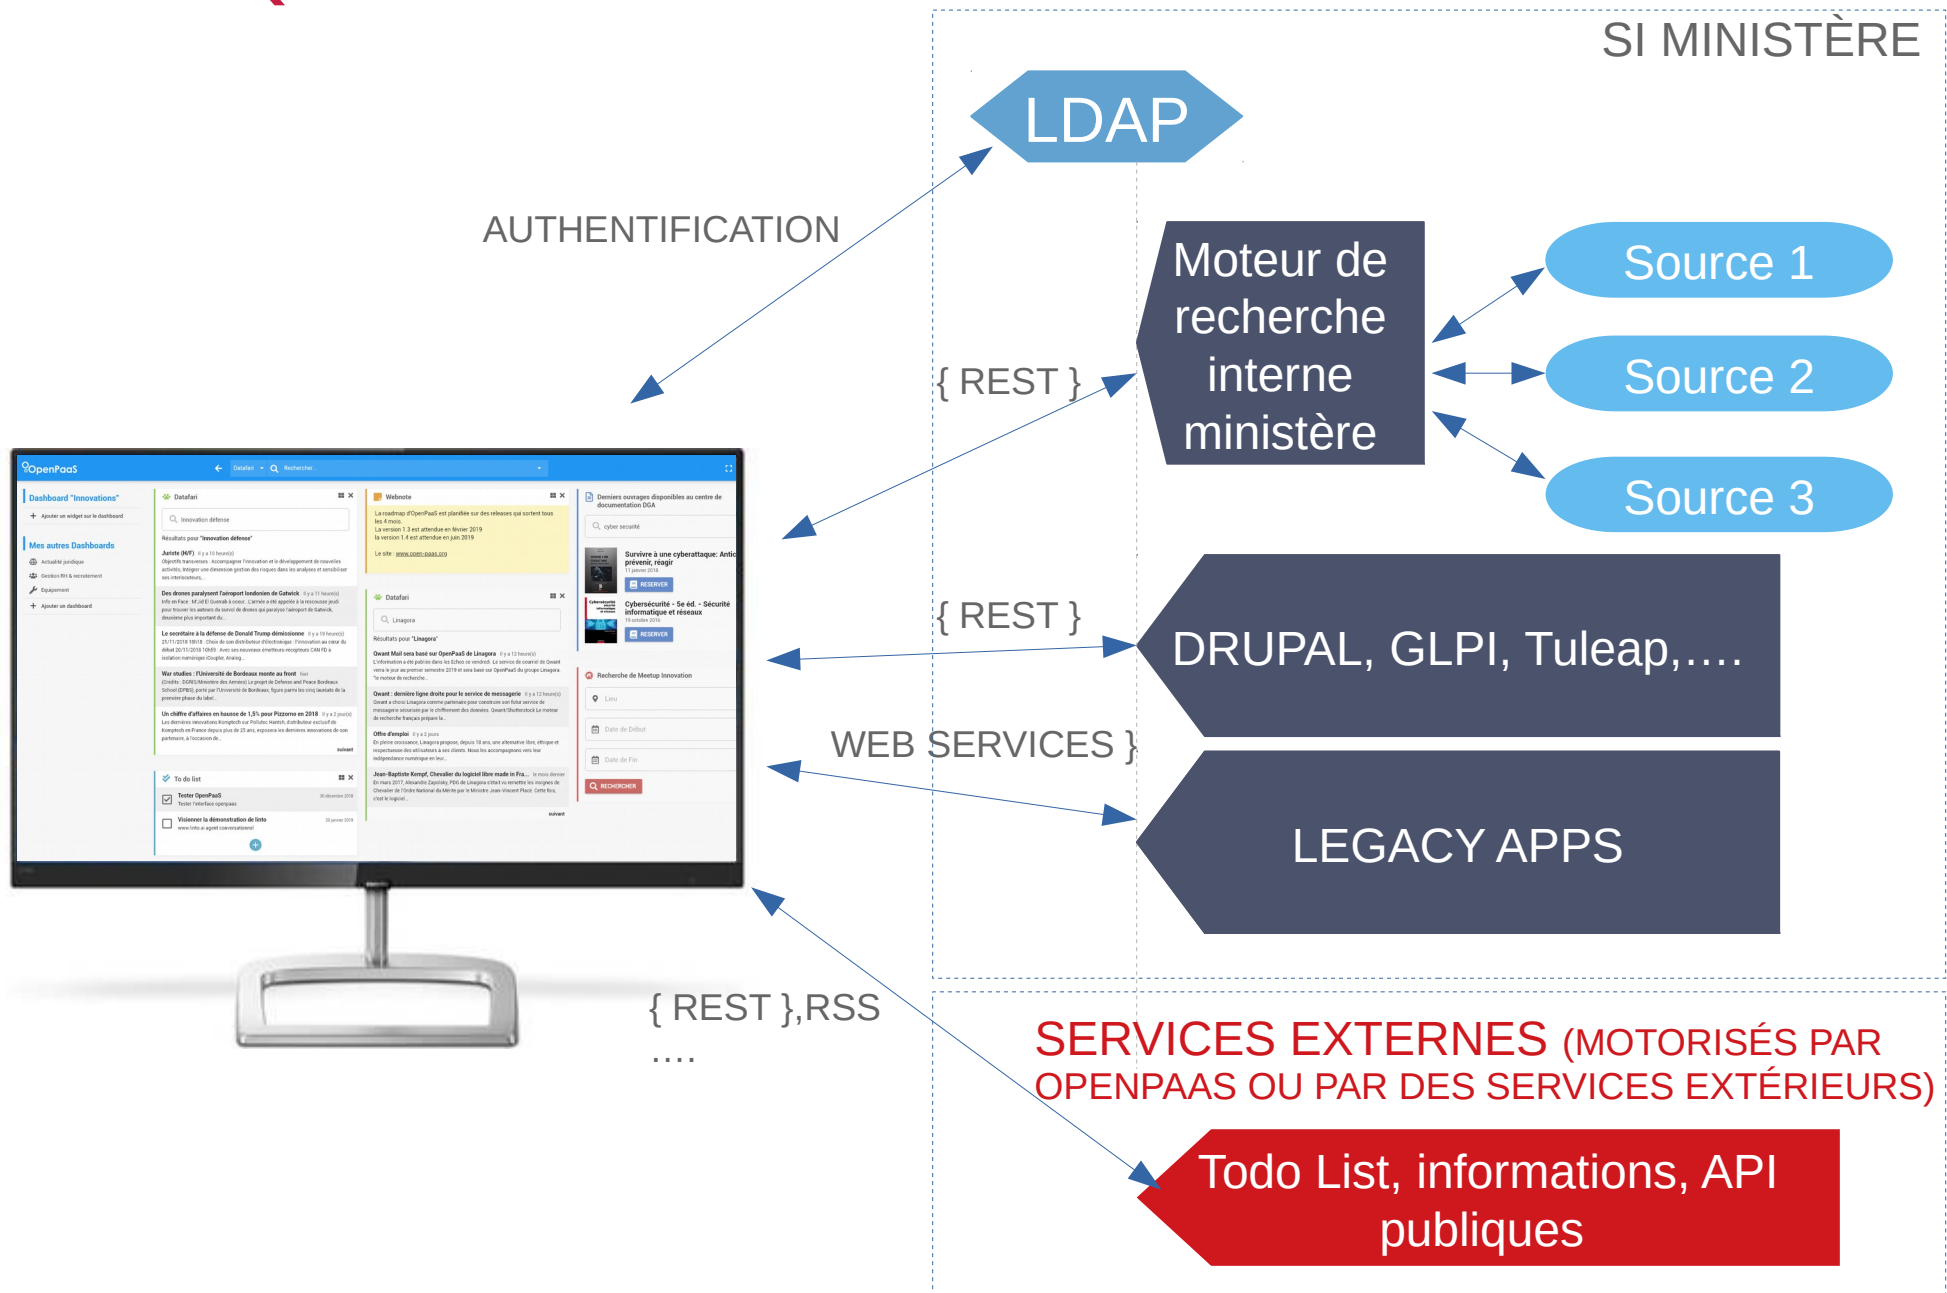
SI MINISTÈRE

LDAP

AUTHENTIFICATION

Moteur de recherche interne ministère

Source 1

Source 2

Source 3

{ REST }

{ REST }

DRUPAL, GLPI, Tuleap,….

WEB SERVICES }

LEGACY APPS

{ REST },RSS
….

SERVICES EXTERNES (MOTORISÉS PAR OPENPAAS OU PAR DES SERVICES EXTÉRIEURS)

Todo List, informations, API publiques

OpenPaaS

Dashboard "Innovations"

Ajouter un widget sur le dashboard

Mes autres Dashboards

Actualité juridique

Gestion RH & recrutement

Equipement

Ajouter un dashboard

Datafari

Webnote

Datafari

To do list

Tester OpenPaaS

Visionner la démonstration de linto

Derniers ouvrages disponibles au centre de documentation DGA

Survivre à une cyberattaque: Anticiper, prévenir, reagir

RESERVER

Cybersécurité - 5e éd. - Sécurité informatique et réseaux

RESERVER

Recherche de Meetup Innovation

Lieu

Date de Début

Date de Fin

RECHERCHER